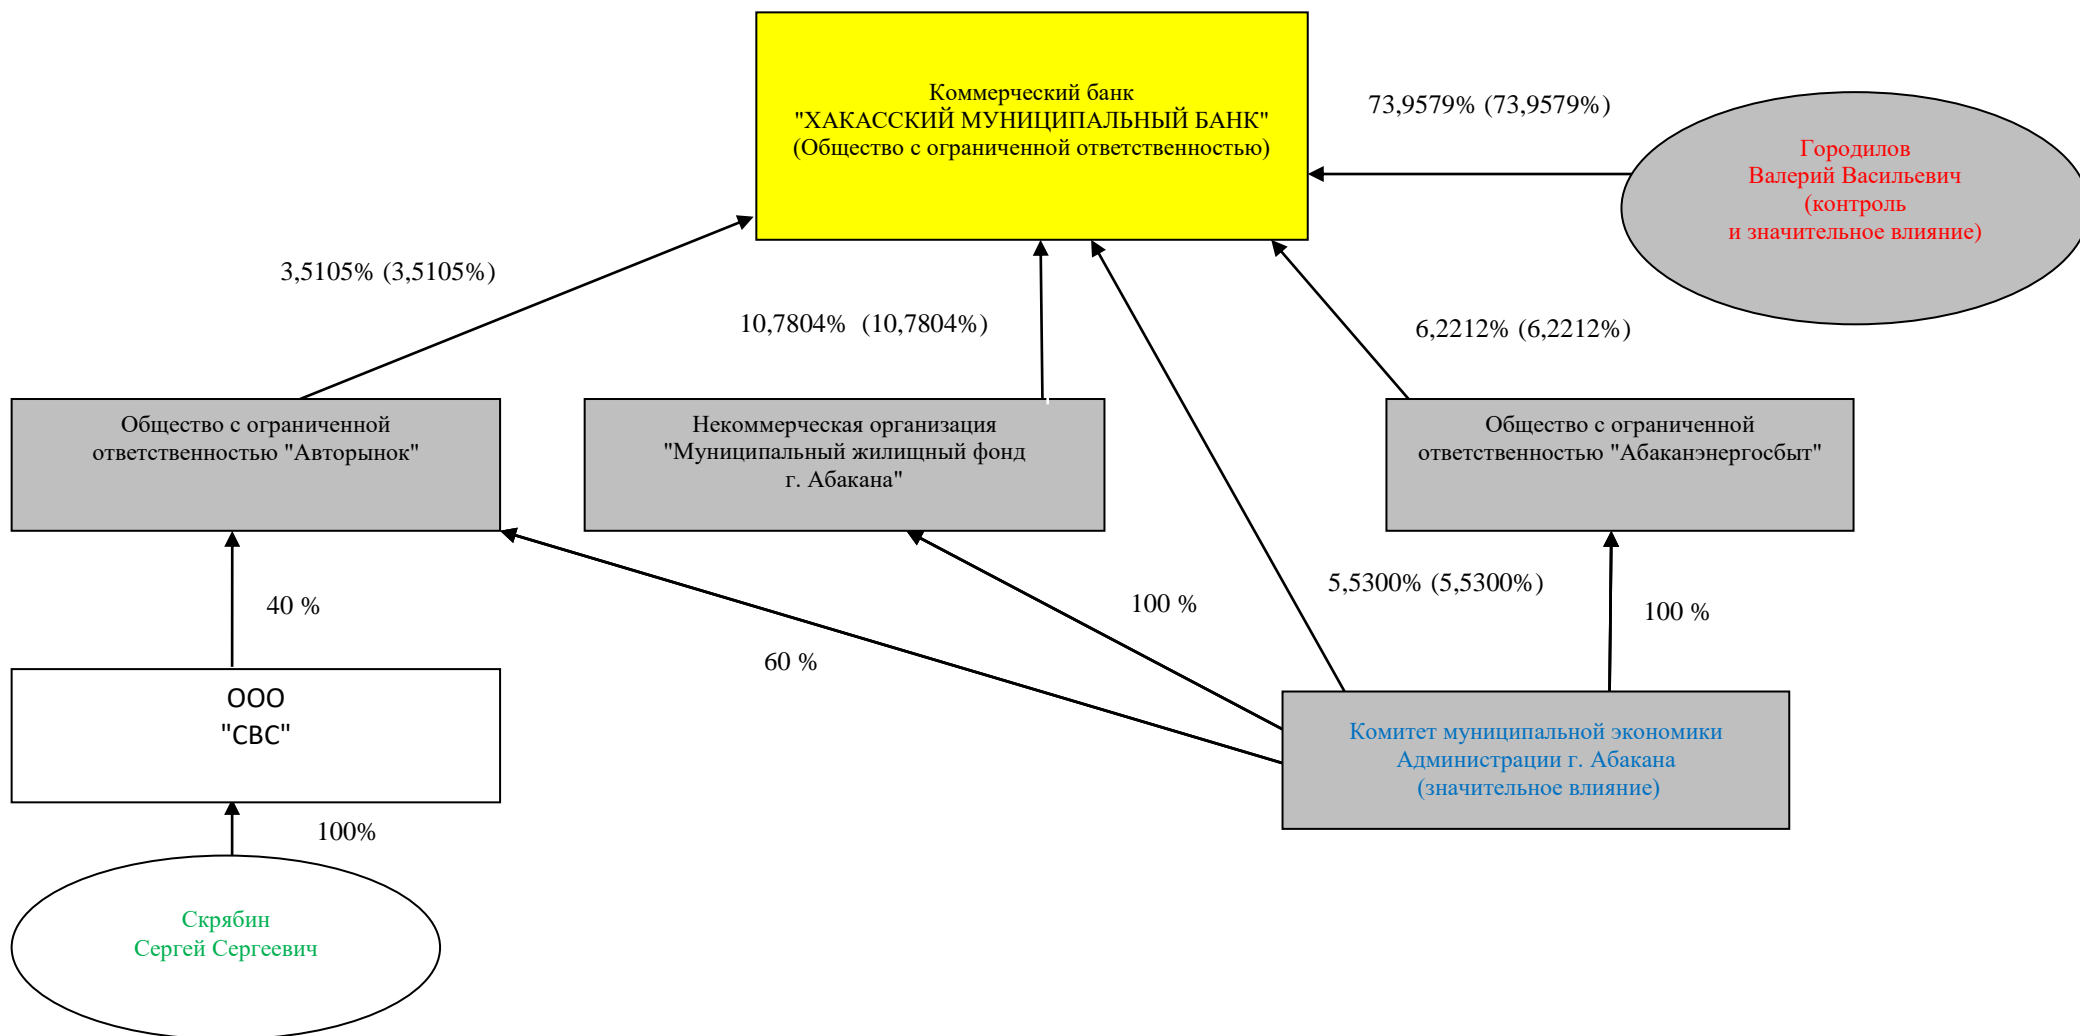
Коммерческий банк
"ХАКАССКИЙ МУНИЦИПАЛЬНЫЙ БАНК"
(Общество с ограниченной ответственностью)

73,9579% (73,9579%)

Городилов
Валерий Васильевич
(контроль
и значительное влияние)

3,5105% (3,5105%)

10,7804% (10,7804%)

6,2212% (6,2212%)

Общество с ограниченной ответственностью "Авторынок"

Некоммерческая организация "Муниципальный жилищный фонд г. Абакана"

Общество с ограниченной ответственностью "Абаканэнергосбыт"

40 %

100 %

5,5300% (5,5300%)

100 %

60 %

ООО
"СВС"

Комитет муниципальной экономики Администрации г. Абакана (значительное влияние)

100%

Скрябин
Сергей Сергеевич